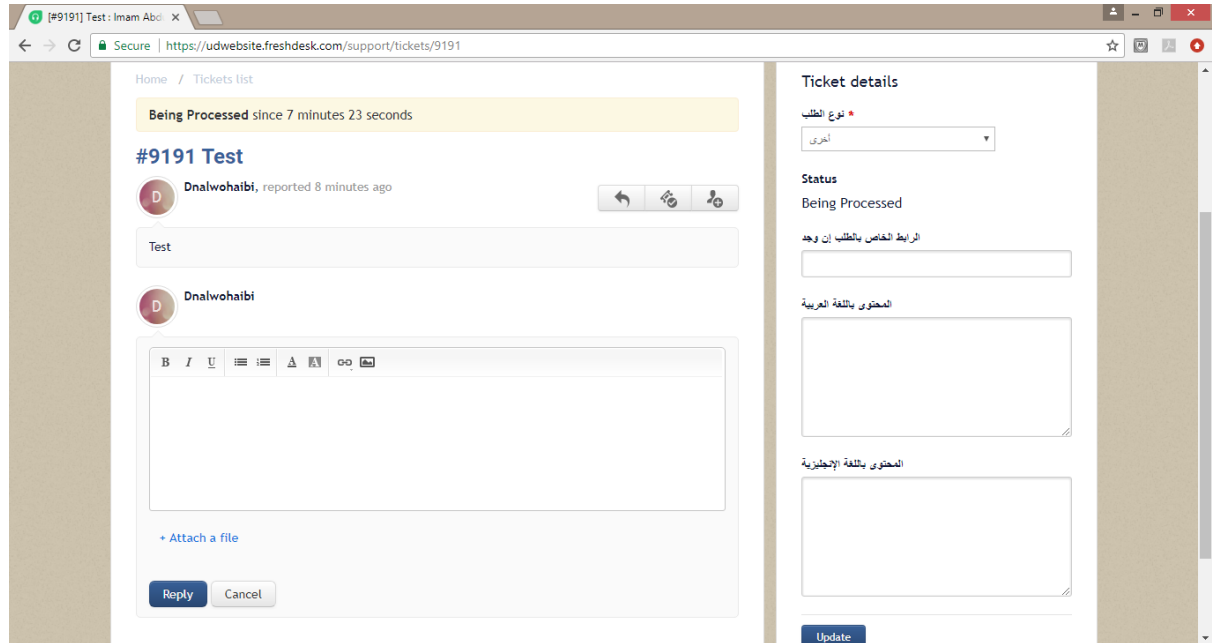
[#9191] Test : Imam Abd ×

Secure | https://udwebsite.freshdesk.com/support/tickets/9191

Home / Tickets list

**Being Processed** since 7 minutes 23 seconds

#9191 Test

D Dnalwohaibi, reported 8 minutes ago

Test

D Dnalwohaibi

B I U

+ Attach a file

Reply Cancel

Ticket details

نوع الطلب *

أخرى

Status

Being Processed

الرابط الخاص بالطلب إن وجد

المحتوى باللغة العربية

المحتوى باللغة الإنجليزية

Update